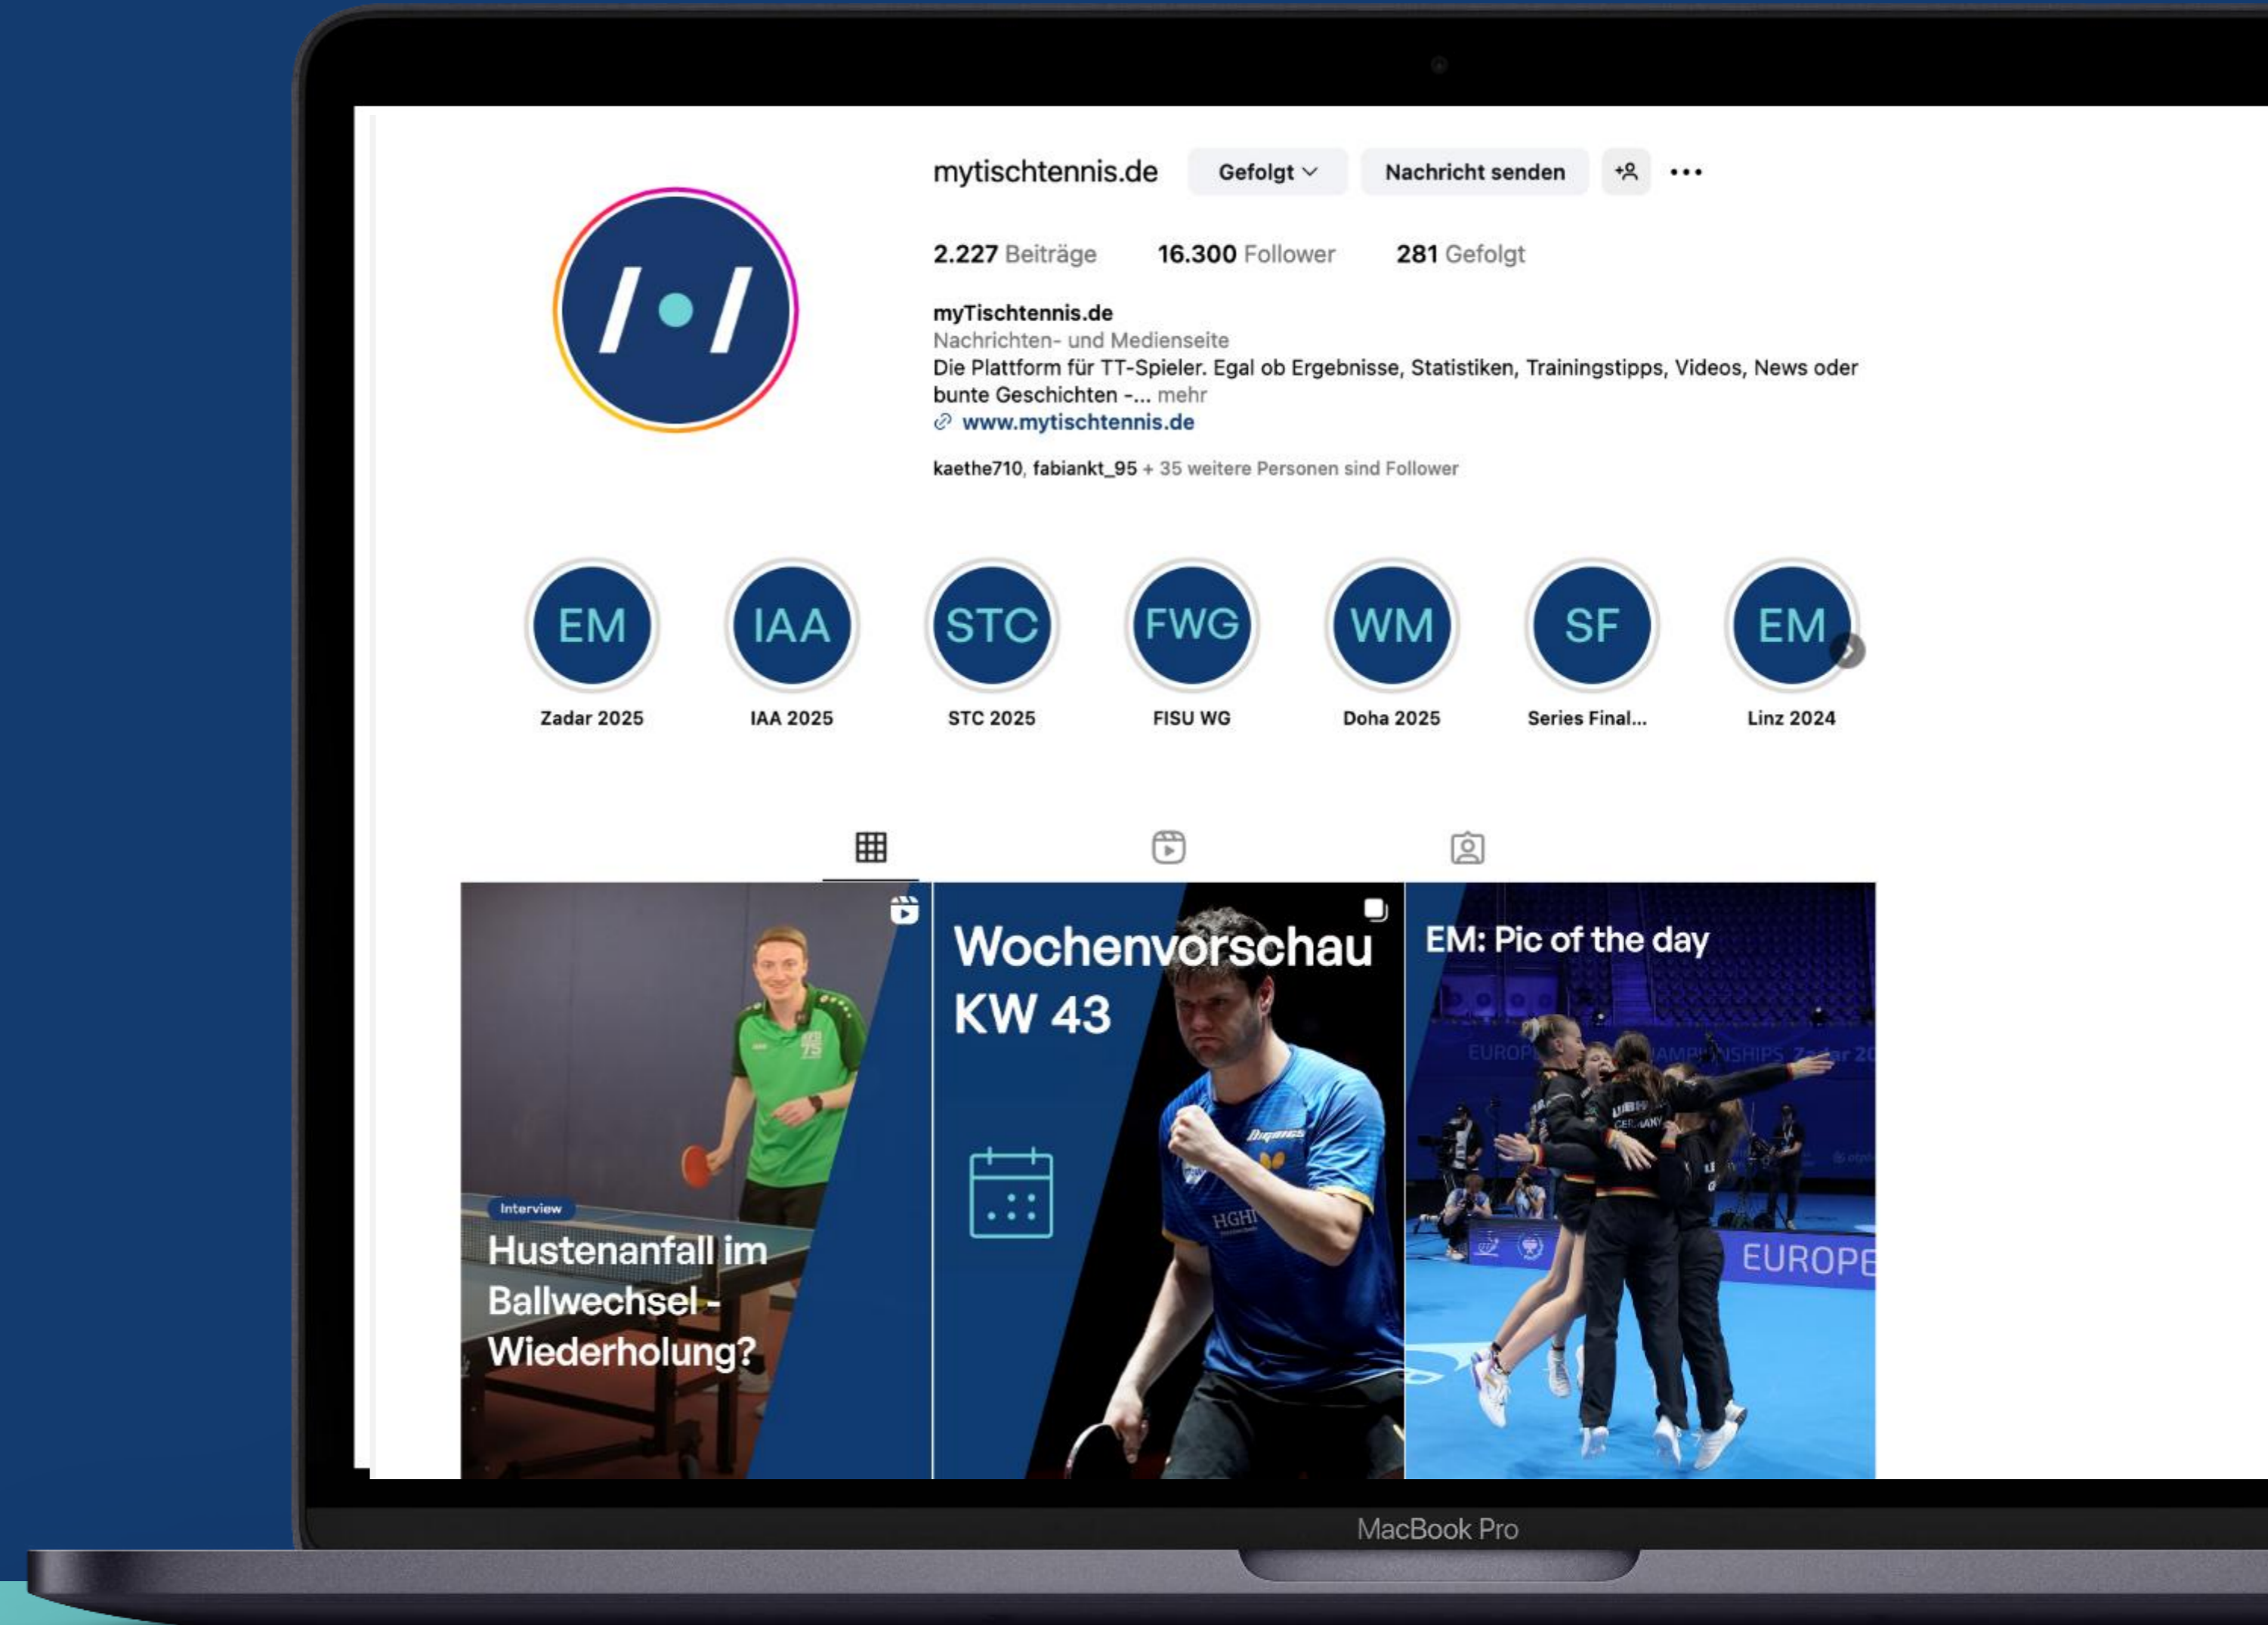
mytischtennis.de Gefolgt Nachricht senden

2.227 Beiträge 16.300 Follower 281 Gefolgt

myTischtennis.de
Nachrichten- und Medienseite
Die Plattform für TT-Spieler. Egal ob Ergebnisse, Statistiken, Trainingstipps, Videos, News oder bunte Geschichten -... mehr
www.mytischtennis.de

kaethe710, fabiankt_95 + 35 weitere Personen sind Follower

EM
Zadar 2025

IAA
IAA 2025

STC
STC 2025

FWG
FISU WG

WM
Doha 2025

SF
Series Final...

EM
Linz 2024

Interview
Hustenanfall im Ballwechsel - Wiederholung?

Wochenvorschau KW 43

EM: Pic of the day

EUROPE

MacBook Pro